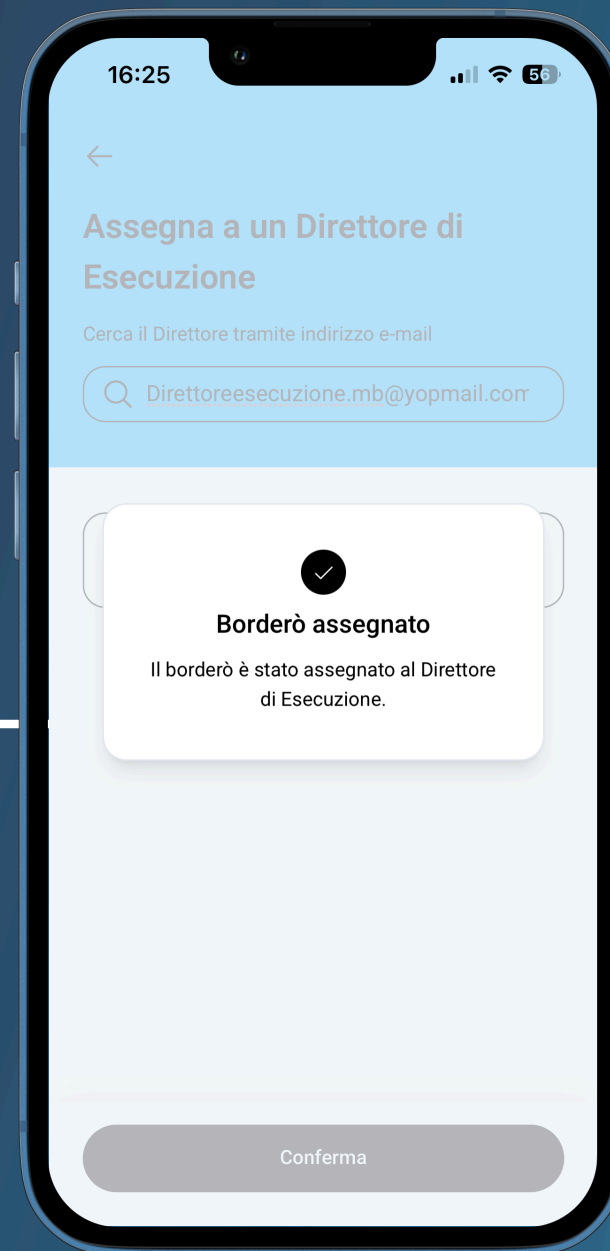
16:25

56

Assegna a un Direttore di Esecuzione

Cerca il Direttore tramite indirizzo e-mail

Direttoreesecuzione.mb@yopmail.com

Borderò assegnato

Il borderò è stato assegnato al Direttore di Esecuzione.

Conferma